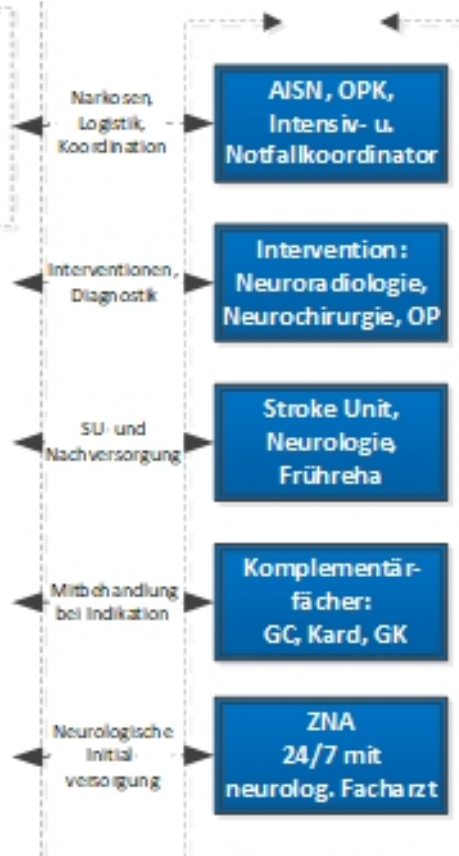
Narkosen, Logistik, Koordination

AISN, OPK, Intensiv- u. Notfallkoordinator

Interventionen, Diagnostik

Intervention: Neuroradiologie, Neurochirurgie, OP

SU- und Nachversorgung

Stroke Unit, Neurologie, Frühreha

Mitbehandlung bei Indikation

Komplementär-fächer: GC, Kard, GK

Neurologische Initial-versorgung

ZNA 24/7 mit neurolog. Facharzt